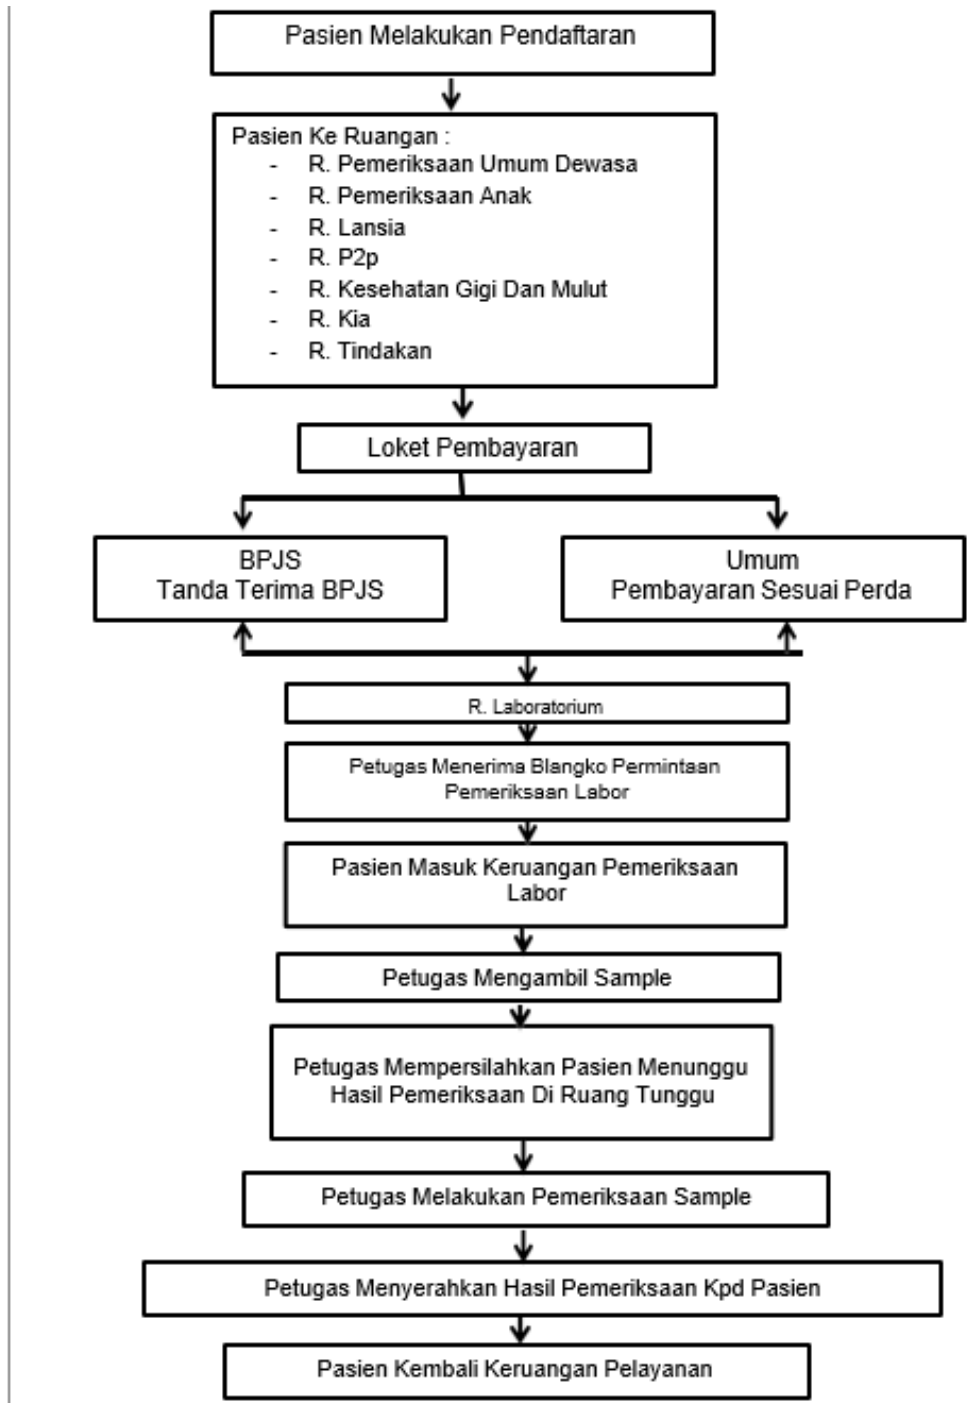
Pasien Melakukan Pendaftaran

Pasien Ke Ruangan :
- R. Pemeriksaan Umum Dewasa
- R. Pemeriksaan Anak
- R. Lansia
- R. P2p
- R. Kesehatan Gigi Dan Mulut
- R. Kia
- R. Tindakan

Loket Pembayaran

BPJS
Tanda Terima BPJS

Umum
Pembayaran Sesuai Perda

R. Laboratorium

Petugas Menerima Blangko Permintaan Pemeriksaan Labor

Pasien Masuk Keruangan Pemeriksaan Labor

Petugas Mengambil Sample

Petugas Mempersilahkan Pasien Menunggu Hasil Pemeriksaan Di Ruang Tunggu

Petugas Melakukan Pemeriksaan Sample

Petugas Menyerahkan Hasil Pemeriksaan Kpd Pasien

Pasien Kembali Keruangan Pelayanan